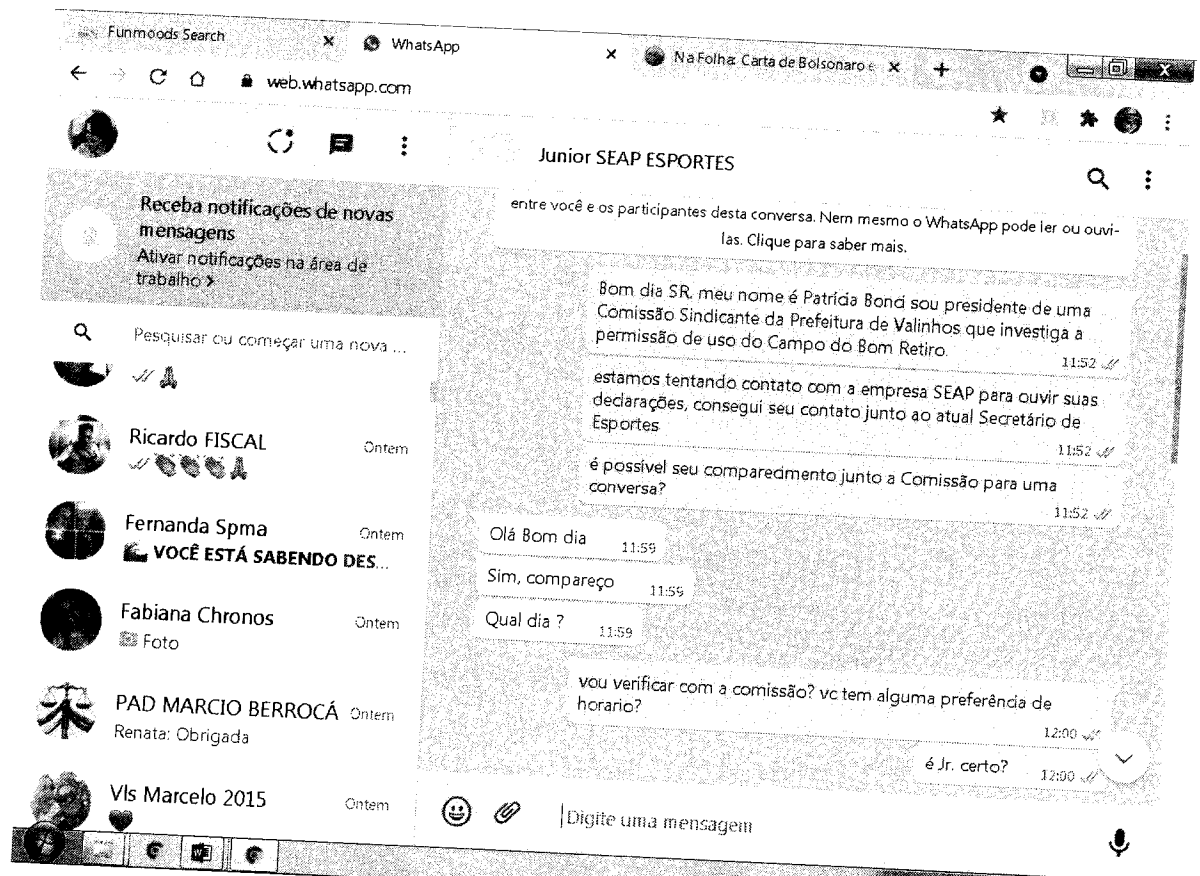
Funmoods Search
WhatsApp
Na Folha: Carta de Bolsonaro
web.whatsapp.com

Receba notificações de novas mensagens
Ativar notificações na área de trabalho ›

Pesquisar ou começar uma nova ...

Ricardo FISCAL
Ontem

Fernanda Spma
Ontem
VOCÊ ESTÁ SABENDO DES...

Fabiana Chronos
Ontem
Foto

PAD MARCIO BERROCÁ
Ontem
Renata: Obrigada

Vls Marcelo 2015
Ontem

Junior SEAP ESPORTES

entre você e os participantes desta conversa. Nem mesmo o WhatsApp pode ler ou ouvi-las. Clique para saber mais.

Bom dia SR. meu nome é Patricia Bond sou presidente de uma Comissão Sindicante da Prefeitura de Valinhos que investiga a permissão de uso do Campo do Bom Retiro.
11:52

estamos tentando contato com a empresa SEAP para ouvir suas declarações, consegui seu contato junto ao atual Secretário de Esportes
11:52

é possivel seu comparecimento junto a Comissão para uma conversa?
11:52

Olá Bom dia
11:59

Sim, compareço
11:59

Qual dia ?
11:59

vou verificar com a comissão? vc tem alguma preferência de horario?
12:00

é Jr. certo?
12:00

Digite uma mensagem